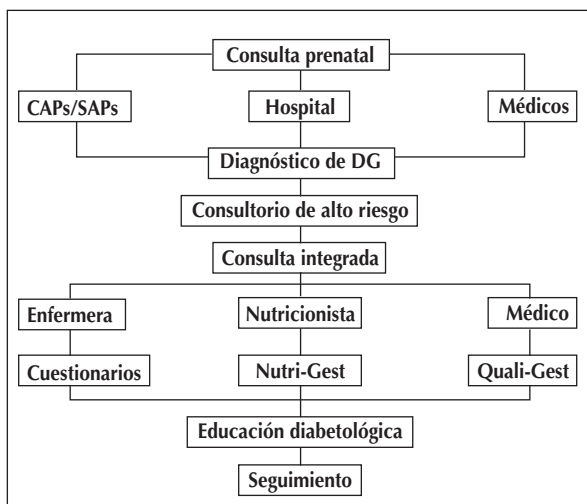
Consulta prenatal

CAPs/SAPs

Hospital

Médicos

Diagnóstico de DG

Consultorio de alto riesgo

Consulta integrada

Enfermera

Nutricionista

Médico

Cuestionarios

Nutri-Gest

Quali-Gest

Educación diabetológica

Seguimiento